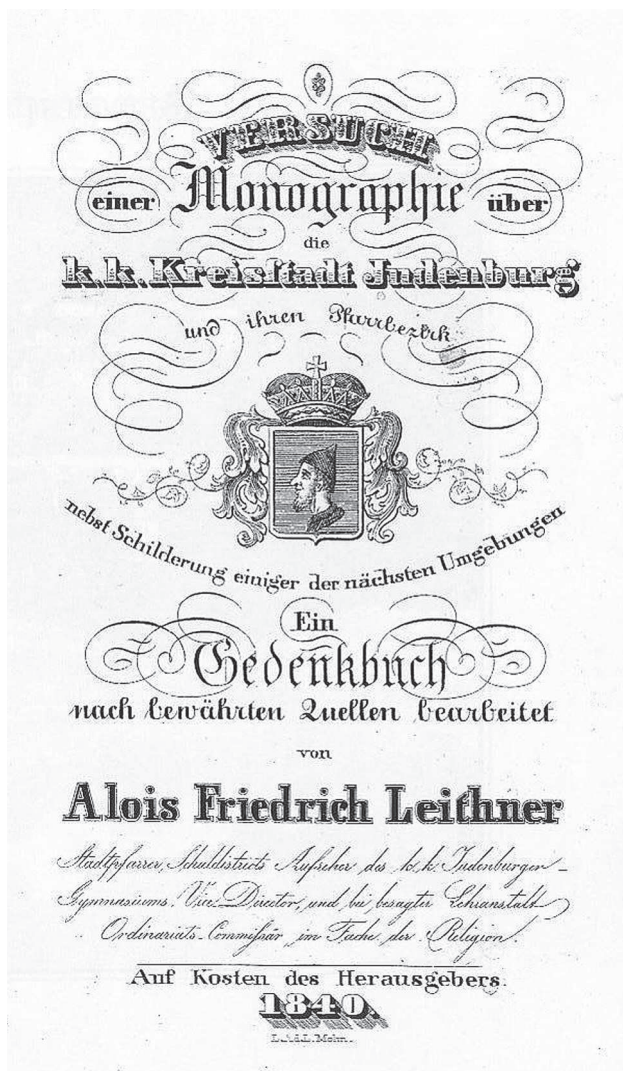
VERSUCH
einer Monographie über
die
k. k. Kreisstadt Judenburg
und ihren Pfarrbezirk

nebst Schilderung einiger der nächsten Umgebungen

Ein
Gedenkbuch
nach bewährten Quellen bearbeitet
von
Alois Friedrich Leithner

Stadtpfarrer, Schuldistricts Aufseher des k. k. Judenburger Gymnasiums, Vice Director, und bei besagter Lehranstalt Ordinariats Commissär im Fache der Religion.

Auf Kosten des Herausgebers.
1840.
L. A. d. Mehn.